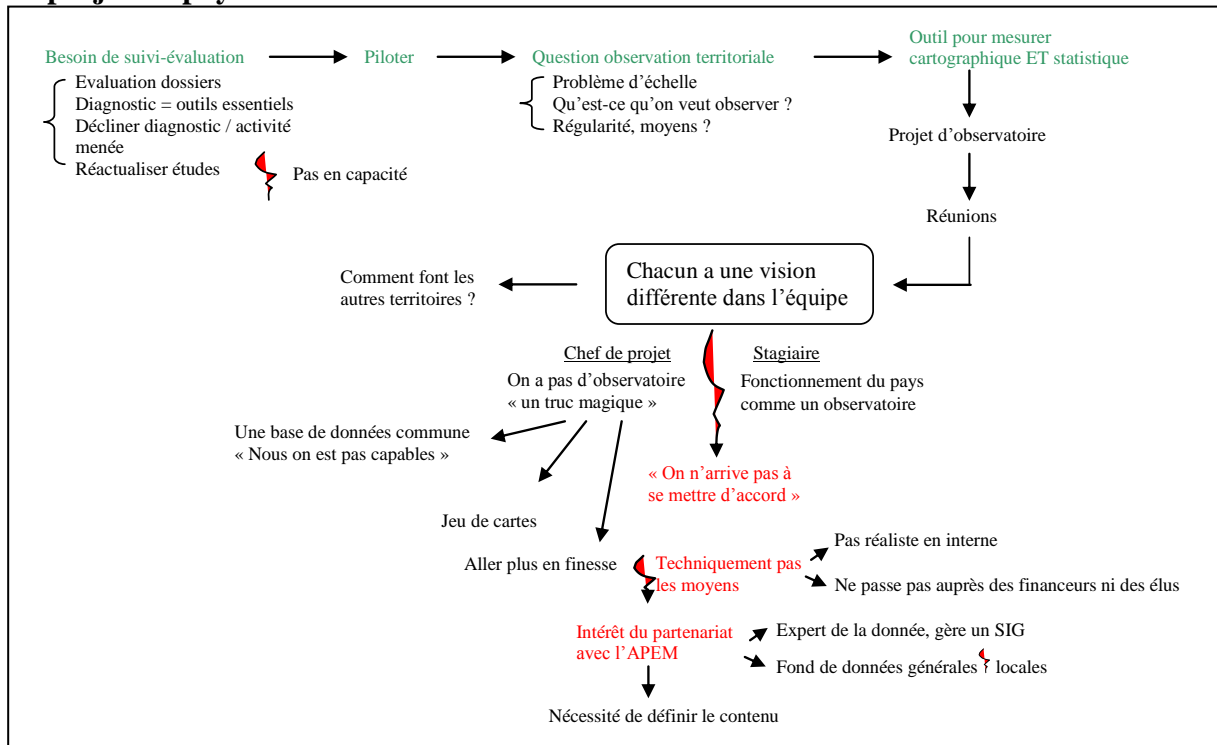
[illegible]

Besoin de suivi-évaluation

Evaluation dossiers
Diagnostic = outils essentiels
Décliner diagnostic / activité menée
Réactualiser études

Pas en capacité

Piloter

Question observation territoriale

Problème d'échelle
Qu'est-ce qu'on veut observer ?
Régularité, moyens ?

Outil pour mesurer cartographique ET statistique

Projet d'observatoire

Réunions

Chacun a une vision différente dans l'équipe

Comment font les autres territoires ?

Chef de projet

On a pas d'observatoire « un truc magique »

Stagiaire

Fonctionnement du pays comme un observatoire

Une base de données commune « Nous on est pas capables »

« On n'arrive pas à se mettre d'accord »

Jeu de cartes

Aller plus en finesse

Techniquement pas les moyens

Pas réaliste en interne

Ne passe pas auprès des financeurs ni des élus

Intérêt du partenariat avec l'APEM

Expert de la donnée, gère un SIG

Fond de données générales locales

Nécessité de définir le contenu